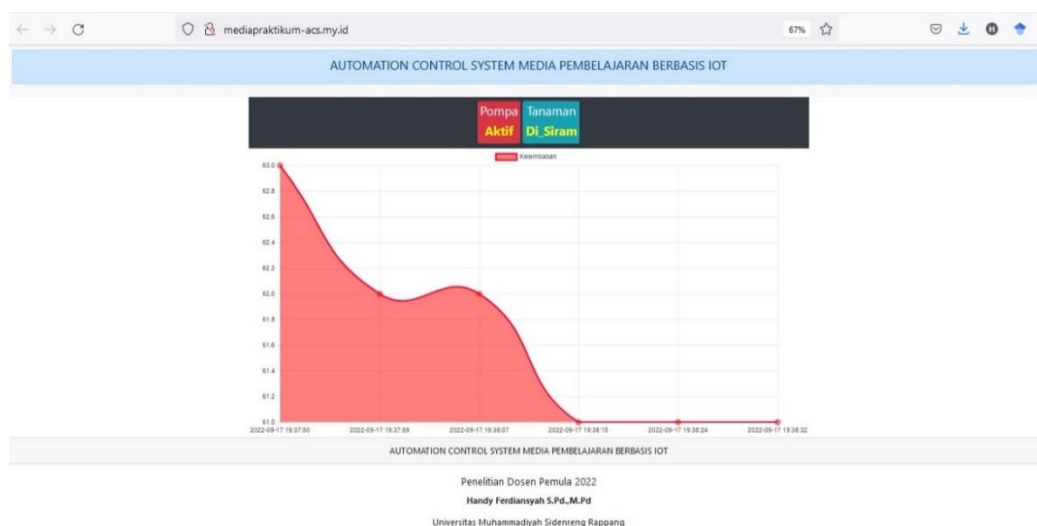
mediapraktikum-acs.my.id

67%

AUTOMATION CONTROL SYSTEM MEDIA PEMBELAJARAN BERBASIS IOT

Pompa
Aktif

Tanaman
Di_Siram

Kelembaban

63.0
62.8
62.6
62.4
62.2
62.0
61.8
61.6
61.4
61.2
61.0

2022-09-17 19:37:50
2022-09-17 19:37:59
2022-09-17 19:38:07
2022-09-17 19:38:15
2022-09-17 19:38:24
2022-09-17 19:38:32

AUTOMATION CONTROL SYSTEM MEDIA PEMBELAJARAN BERBASIS IOT

Penelitian Dosen Pemula 2022

Handy Ferdiansyah S.Pd.,M.Pd

Universitas Muhammadiyah Sidenreng Rappang